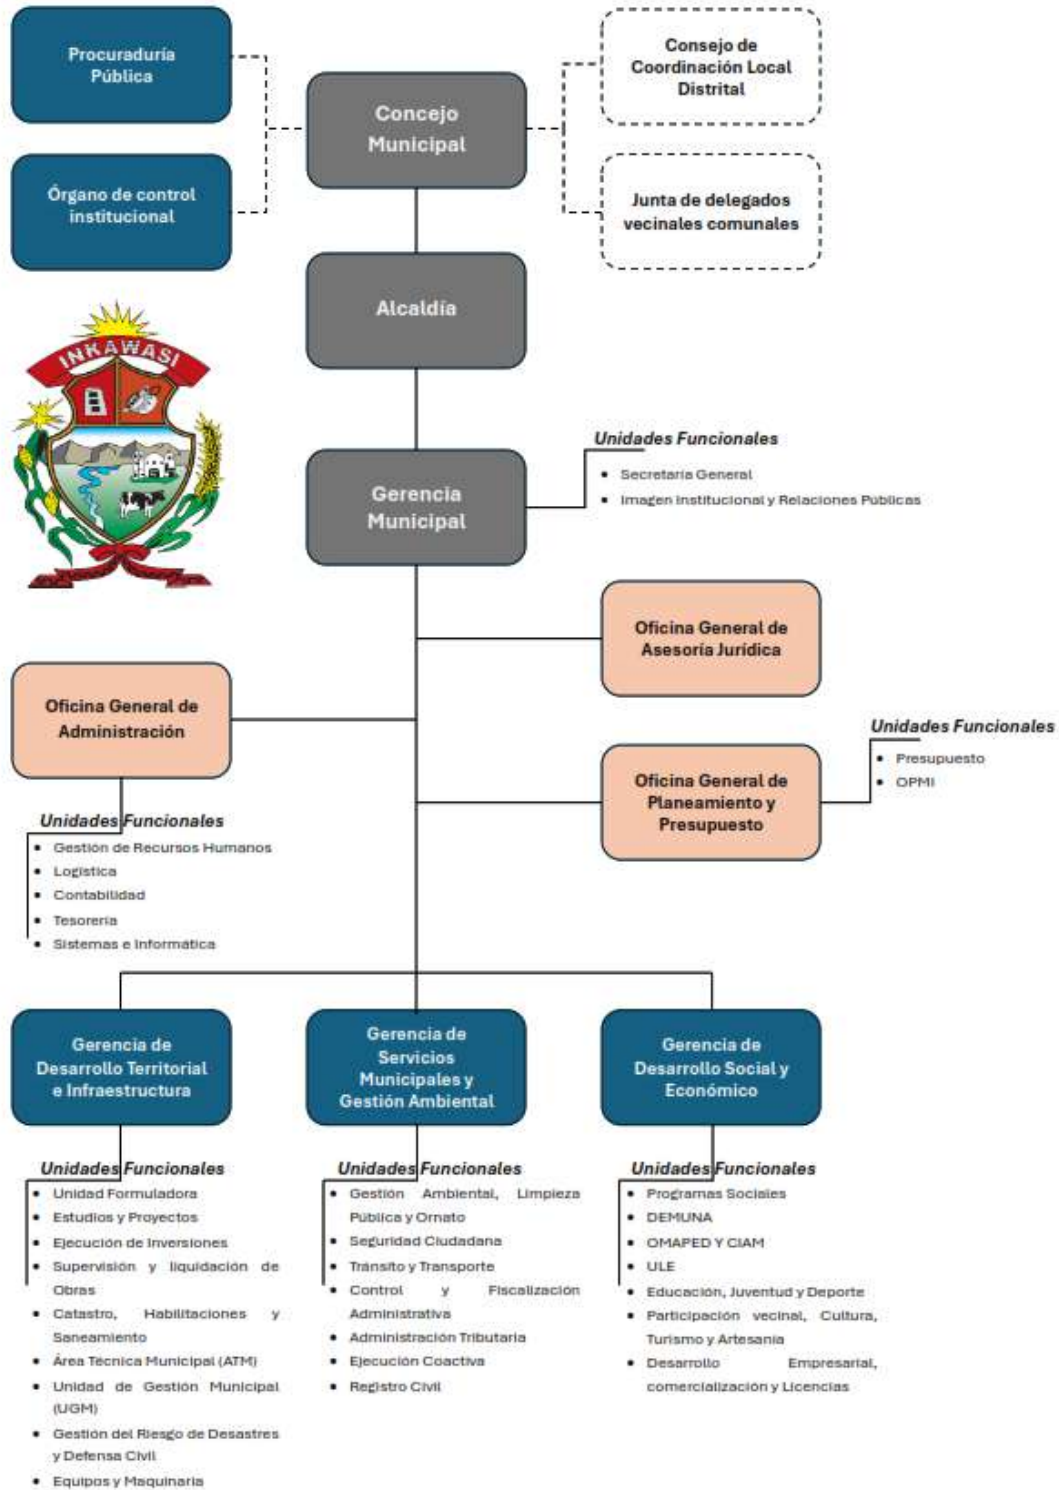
Procuraduría Pública

Órgano de control institucional

Concejo Municipal

Consejo de Coordinación Local Distrital

Junta de delegados vecinales comunales

Alcaldía

INKAWASI

Gerencia Municipal

Unidades Funcionales
• Secretaría General
• Imagen Institucional y Relaciones Públicas

Oficina General de Asesoría Jurídica

Oficina General de Administración

Unidades Funcionales
• Gestión de Recursos Humanos
• Logística
• Contabilidad
• Tesorería
• Sistemas e Informática

Oficina General de Planeamiento y Presupuesto

Unidades Funcionales
• Presupuesto
• OPMI

Gerencia de Desarrollo Territorial e Infraestructura

Unidades Funcionales
• Unidad Formuladora
• Estudios y Proyectos
• Ejecución de Inversiones
• Supervisión y liquidación de Obras
• Catastro, Habilitaciones y Saneamiento
• Área Técnica Municipal (ATM)
• Unidad de Gestión Municipal (UGM)
• Gestión del Riesgo de Desastres y Defensa Civil
• Equipos y Maquinaria

Gerencia de Servicios Municipales y Gestión Ambiental

Unidades Funcionales
• Gestión Ambiental, Limpieza Pública y Ornato
• Seguridad Ciudadana
• Tránsito y Transporte
• Control y Fiscalización Administrativa
• Administración Tributaria
• Ejecución Coactiva
• Registro Civil

Gerencia de Desarrollo Social y Económico

Unidades Funcionales
• Programas Sociales
• DEMUNA
• OMAPED Y CIAM
• ULE
• Educación, Juventud y Deporte
• Participación vecinal, Cultura, Turismo y Artesanía
• Desarrollo Empresarial, comercialización y Licencias